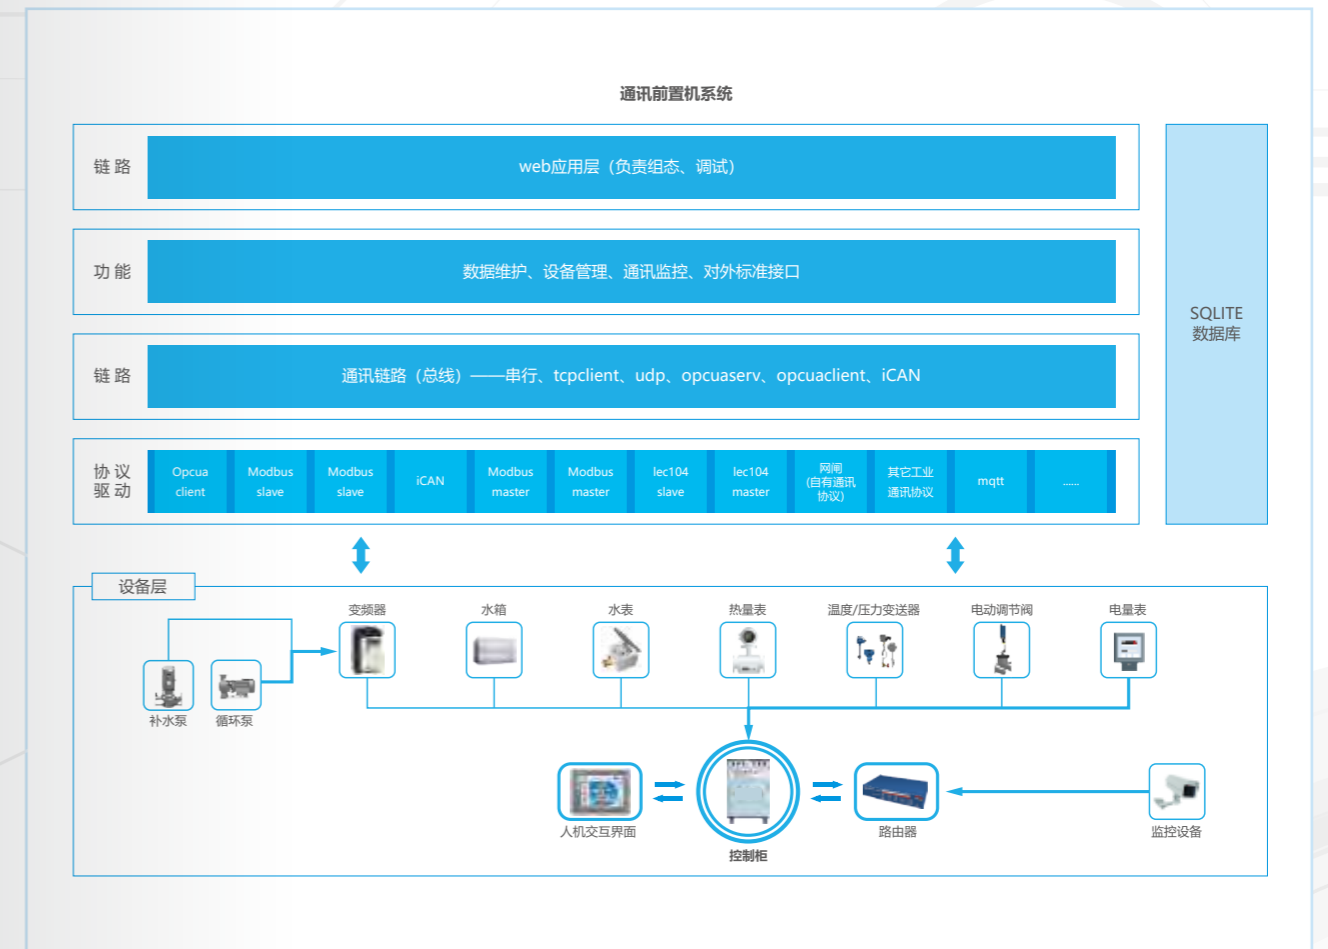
通讯前置机系统

链 路
web应用层（负责组态、调试）

功 能
数据维护、设备管理、通讯监控、对外标准接口

链 路
通讯链路（总线）——串行、tcpclient、udp、opcuaserv、opcuaclient、iCAN

协 议
驱 动

| Opcua client | Modbus slave | Modbus slave | iCAN | Modbus master | Modbus master | Iec104 slave | Iec104 master | 网闸 (自有通讯协议) | 其它工业通讯协议 | mqtt | ...... |
|---|---|---|---|---|---|---|---|---|---|---|---|

SQLITE
数据库

设备层
变频器
水箱
水表
热量表
温度/压力变送器
电动调节阀
电量表
补水泵
循环泵
人机交互界面
控制柜
路由器
监控设备